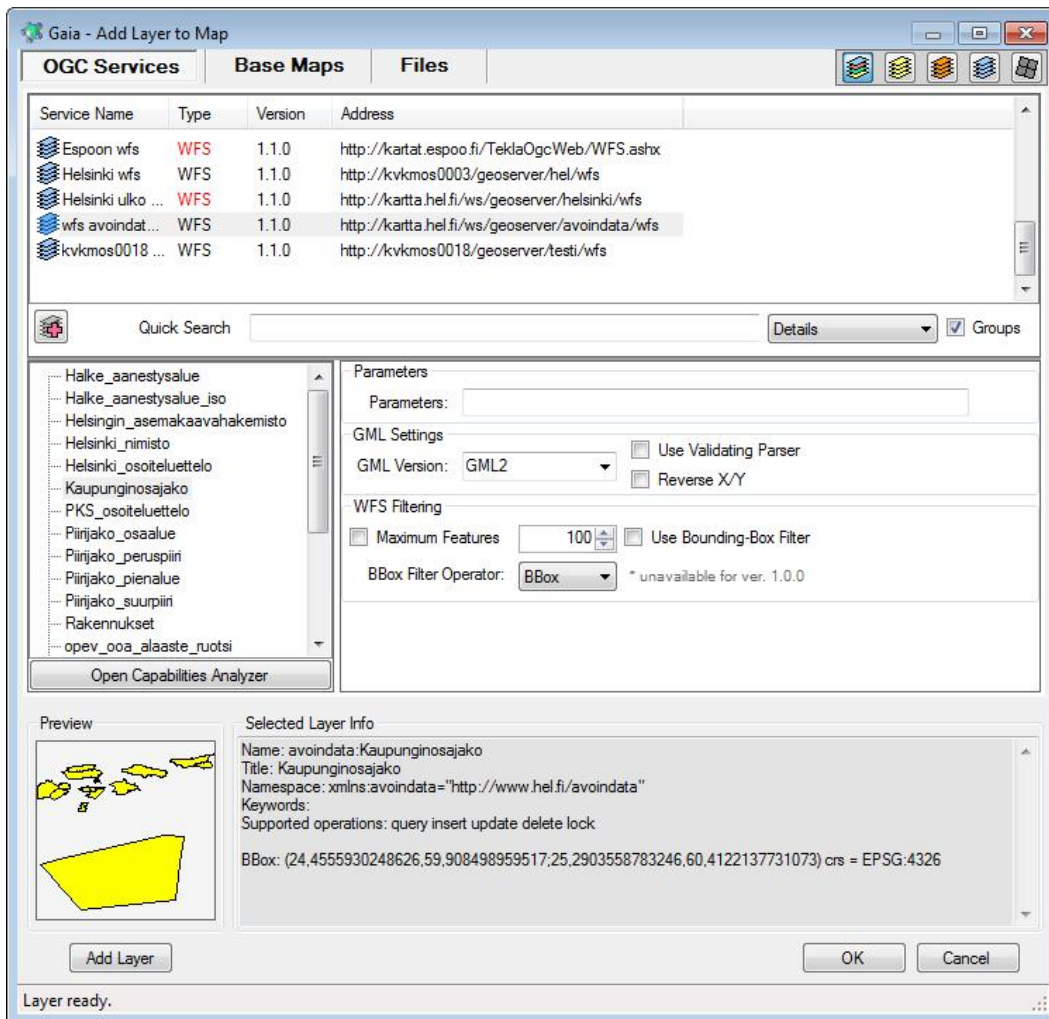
Gaia - Add Layer to Map

OGC Services | Base Maps | Files

| Service Name | Type | Version | Address |
|---|---|---|---|
| Espoon wfs | WFS | 1.1.0 | http://kartat.espoo.fi/TeklaOgcWeb/WFS.ashx |
| Helsinki wfs | WFS | 1.1.0 | http://kvkmos0003/geoserver/hel/wfs |
| Helsinki ulko ... | WFS | 1.1.0 | http://kartta.hel.fi/ws/geoserver/helsinki/wfs |
| wfs avoindat... | WFS | 1.1.0 | http://kartta.hel.fi/ws/geoserver/avoindata/wfs |
| kvkmos0018 ... | WFS | 1.1.0 | http://kvkmos0018/geoserver/testi/wfs |

Quick Search
Details
Groups

Halke_aanestysalue
Halke_aanestysalue_iso
Helsingin_asemakaavahakemisto
Helsinki_nimisto
Helsinki_osoiteluettelo
Kaupunginosajako
PKS_osoiteluettelo
Piirijako_osaalue
Piirijako_peruspiiri
Piirijako_pienalue
Piirijako_suurpiiri
Rakennukset
opev_ooa_alaaste_ruotsi

Open Capabilities Analyzer

Parameters
Parameters:

GML Settings
GML Version: GML2
Use Validating Parser
Reverse X/Y

WFS Filtering
Maximum Features 100
Use Bounding-Box Filter
BBox Filter Operator: BBox
* unavailable for ver. 1.0.0

Preview

Selected Layer Info
Name: avoindata:Kaupunginosajako
Title: Kaupunginosajako
Namespace: xmlns:avoindata="http://www.hel.fi/avoindata"
Keywords:
Supported operations: query insert update delete lock

BBox: (24,4555930248626,59,908498959517;25,2903558783246,60,4122137731073) crs = EPSG:4326

Add Layer
OK
Cancel

Layer ready.